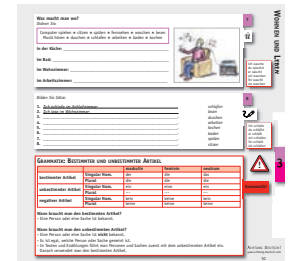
Was macht man wo?
Ordnen Sie.

Computer spielen • rchen • spülen • fernsehen • waschen • lesen • Musik hören • duschen • schlafen • arbeiten • baden • kochen

In der Küche: ___

Im Bad: ___

Im Wohnzimmer: ___

Im Arbeitszimmer: ___

Ich spreche, du sprichst, er spricht. Ich schlafe, du schläfst, er schläft.

Bilden Sie Sätze.

1. Ich schlafe im Schlafzimmer.
2. Ich lese im Wohnzimmer.
3. ___
4. ___
5. ___
6. ___
7. ___
8. ___

schlafen
lesen
duschen
arbeiten
kochen
baden
spülen
sehen

Ich schlafe, du schläfst, er schläft.

Wohnen und Leben

Grammatik: Bestimmter und unbestimmter Artikel

| | | maskulin | feminin | neutrum |
|---|---|---|---|---|
| bestimmter Artikel | Singular Nom. | der | die | das |
| | Plural | die | die | die |
| unbestimmter Artikel | Singular Nom. | ein | eine | ein |
| | Plural | --- | --- | --- |
| negativer Artikel | Singular Nom. | kein | keine | kein |
| | Plural | keine | keine | keine |

Grammatik!

Wann braucht man den bestimmten Artikel?
• Eine Person oder eine Sache ist bekannt.

Wann braucht man den unbestimmten Artikel?
• Eine Person oder eine Sache ist nicht bekannt.
• Es ist egal, welche Person oder Sache gemeint ist.
• In Texten und Erzählungen führt man Personen und Sachen zuerst mit dem unbestimmten Artikel ein. Danach verwendet man den bestimmten Artikel.

Andreas Deutsch
www.deutsch.com
16